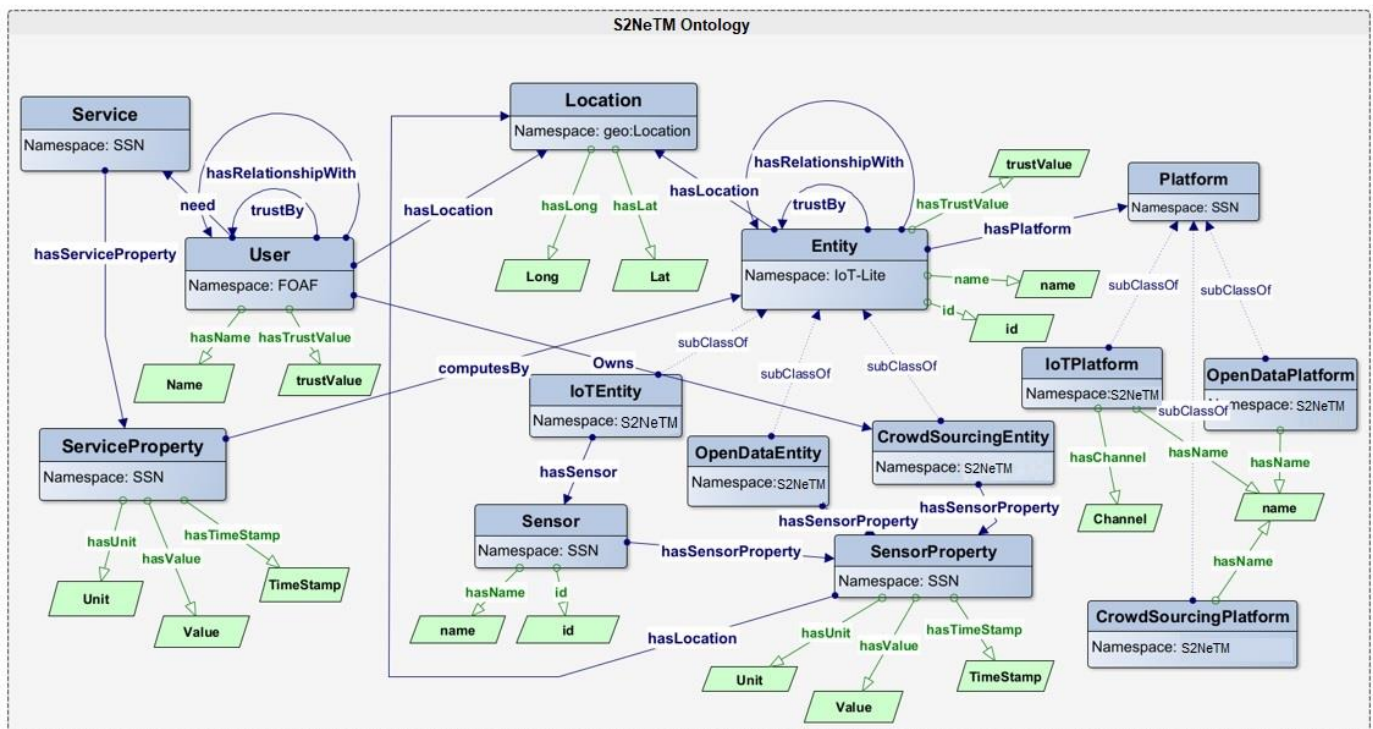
S2NeTM Ontology

Service
Namespace: SSN

hasRelationshipWith
need
trustBy
hasServiceProperty

User
Namespace: FOAF

hasName
hasTrustValue
Name
trustValue

hasLocation

Location
Namespace: geo:Location

hasLong
hasLat
Long
Lat

hasLocation
hasRelationshipWith
trustBy
hasTrustValue
trustValue

Entity
Namespace: IoT-Lite

name
name
id
id

hasPlatform

Platform
Namespace: SSN

subClassOf
subClassOf

computesBy
Owns
subClassOf
subClassOf
subClassOf

IoTEntity
Namespace: S2NeTM

hasSensor

ServiceProperty
Namespace: SSN

hasUnit
hasValue
hasTimeStamp
Unit
Value
TimeStamp

OpenDataEntity
Namespace:S2NeTM

CrowdSourcingEntity
Namespace: S2NeTM

hasSensorProperty
hasSensorProperty

IoTPlatform
Namespace:S2NeTM
subClassOf

OpenDataPlatform
Namespace: S2NeTM

hasChannel
Channel
hasName
hasName
name
hasName

Sensor
Namespace: SSN

hasName
id
name
id

hasSensorProperty

SensorProperty
Namespace: SSN

hasLocation
hasUnit
hasValue
hasTimeStamp
Unit
Value
TimeStamp

CrowdSourcingPlatform
Namespace: S2NeTM